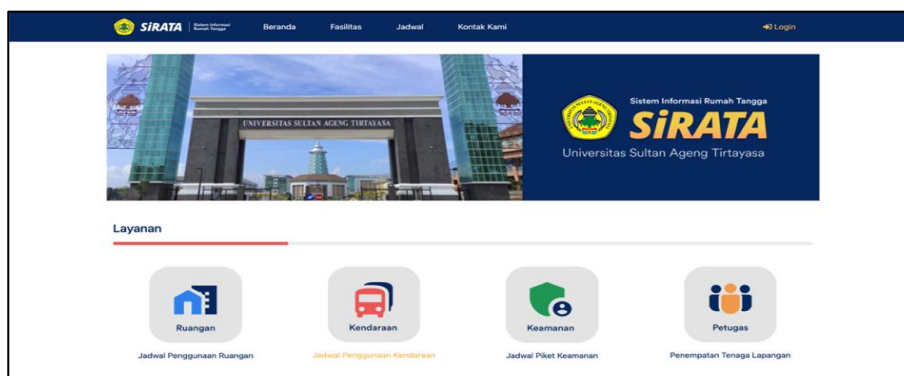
SiRATA Sistem Informasi Rumah Tangga Beranda Fasilitas Jadwal Kontak Kami Login

UNIVERSITAS SULTAN AGENG TIRTAYASA

Sistem Informasi Rumah Tangga
SiRATA
Universitas Sultan Ageng Tirtayasa

Layanan

Ruangan
Jadwal Penggunaan Ruangan

Kendaraan
Jadwal Penggunaan Kendaraan

Keamanan
Jadwal Piket Keamanan

Petugas
Penempatan Tenaga Lapangan